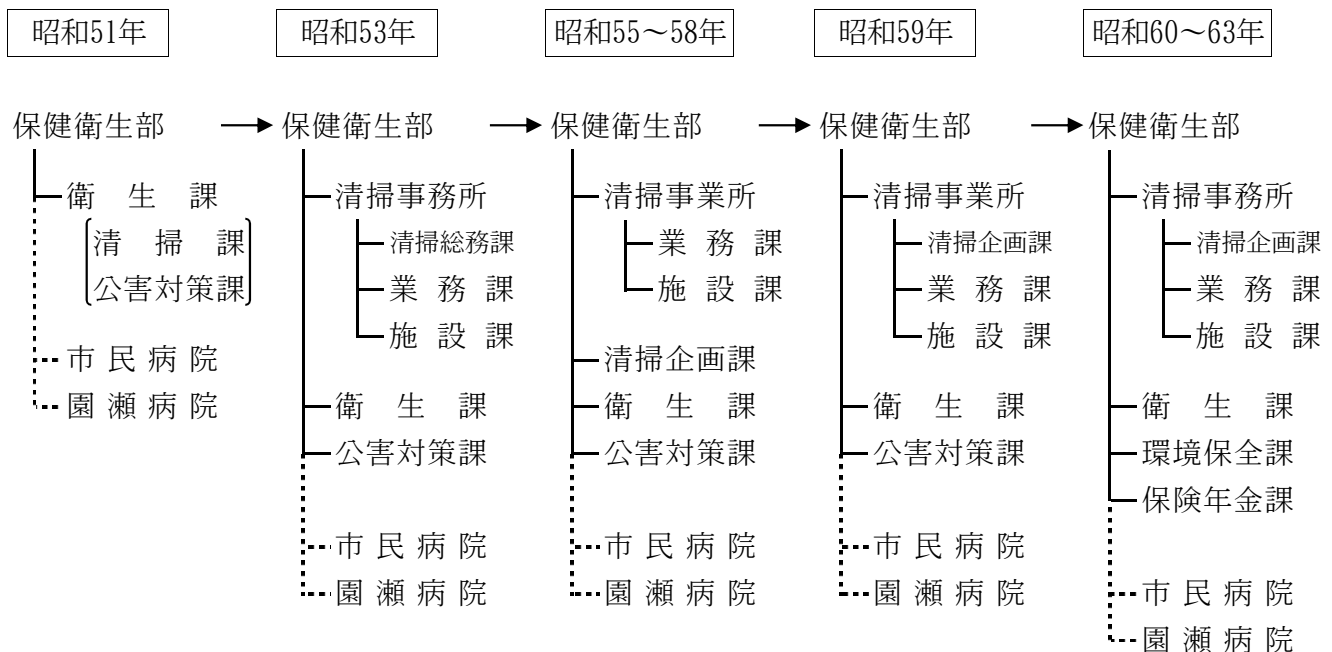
昭和51年

保健衛生部
衛 生 課
清 掃 課
公害対策課
市 民 病 院
園 瀬 病 院

昭和53年

保健衛生部
清掃事務所
清掃総務課
業 務 課
施 設 課
衛 生 課
公害対策課
市 民 病 院
園 瀬 病 院

昭和55～58年

保健衛生部
清掃事業所
業 務 課
施 設 課
清掃企画課
衛 生 課
公害対策課
市 民 病 院
園 瀬 病 院

昭和59年

保健衛生部
清掃事業所
清掃企画課
業 務 課
施 設 課
衛 生 課
公害対策課
市 民 病 院
園 瀬 病 院

昭和60～63年

保健衛生部
清掃事務所
清掃企画課
業 務 課
施 設 課
衛 生 課
環境保全課
保険年金課
市 民 病 院
園 瀬 病 院